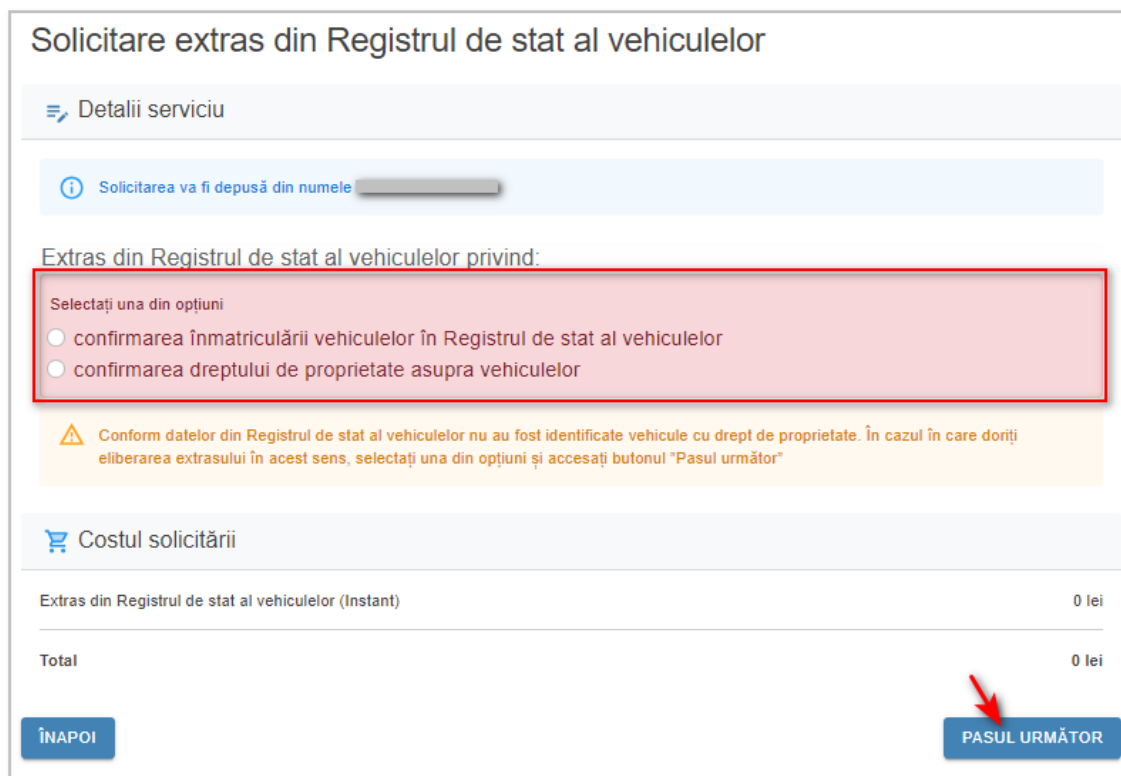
Solicitare extras din Registrul de stat al vehiculelor

Detalii serviciu

Solicitarea va fi depusă din numele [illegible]

Extras din Registrul de stat al vehiculelor privind:

Selectați una din opțiuni

confirmarea înmatriculării vehiculelor în Registrul de stat al vehiculelor

confirmarea dreptului de proprietate asupra vehiculelor

Conform datelor din Registrul de stat al vehiculelor nu au fost identificate vehicule cu drept de proprietate. În cazul în care doriți eliberarea extrasului în acest sens, selectați una din opțiuni și accesați butonul "Pasul următor"

Costul solicitării

| Extras din Registrul de stat al vehiculelor (Instant) | 0 lei |
|---|---|
| Total | 0 lei |

ÎNAPOI

PASUL URMĂTOR